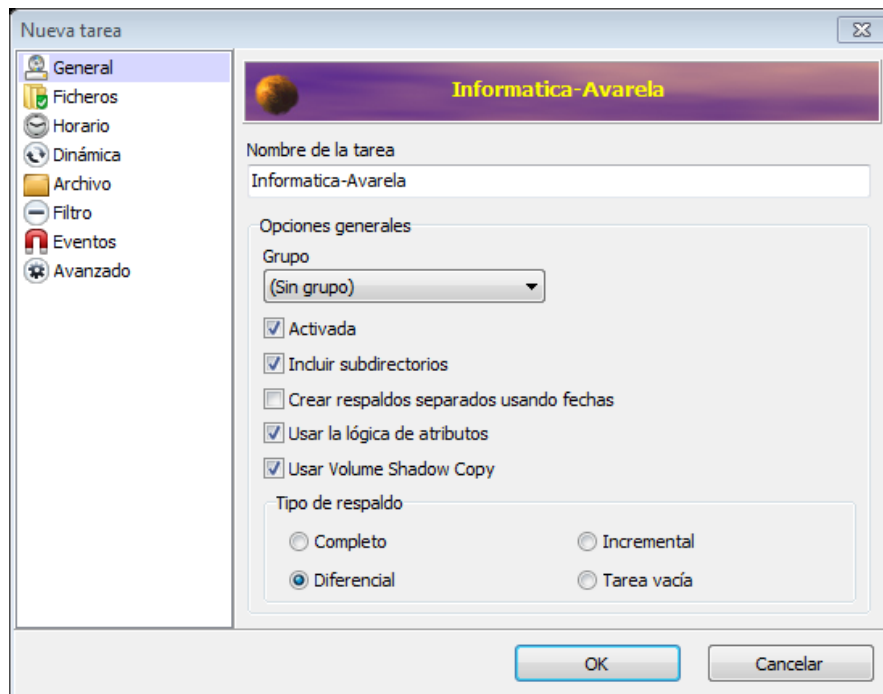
Nueva tarea

General
Ficheros
Horario
Dinámica
Archivo
Filtro
Eventos
Avanzado

Informatica-Avarela

Nombre de la tarea
Informatica-Avarela

Opciones generales
Grupo
(Sin grupo)
Activada
Incluir subdirectorios
Crear respaldos separados usando fechas
Usar la lógica de atributos
Usar Volume Shadow Copy

Tipo de respaldo
Completo
Incremental
Diferencial
Tarea vacía

OK
Cancelar